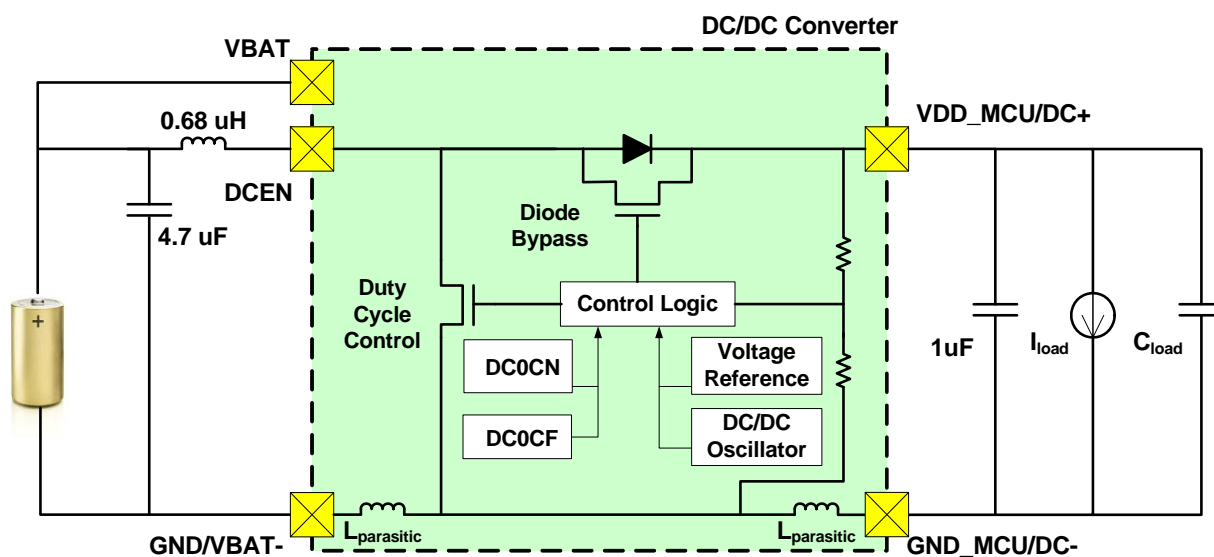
DC/DC Converter

VBAT

0.68 uH

DCEN

4.7 uF

+

VDD_MCU/DC+

Diode Bypass

Duty Cycle Control

Control Logic

DC0CN

DC0CF

Voltage Reference

DC/DC Oscillator

1uF

$I_{load}$

$C_{load}$

$L_{parasitic}$

$L_{parasitic}$

GND/VBAT-

GND_MCU/DC-